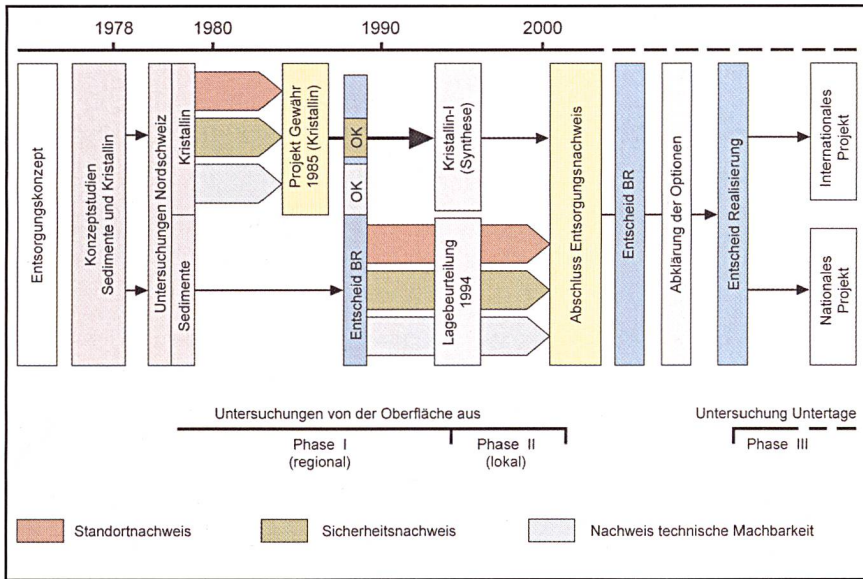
1978
1980
1990
2000

Entsorgungskonzept

Konzeptstudien Sedimente und Kristallin

Untersuchungen Nordschweiz

Kristallin

Sedimente

Projekt Gewähr 1985 (Kristallin)

OK

OK

Entscheid BR

Kristallin-I (Synthese)

Lagebeurteilung 1994

Abschluss Entsorgungsnachweis

Entscheid BR

Abklärung der Optionen

Entscheid Realisierung

Internationales Projekt

Nationales Projekt

Untersuchungen von der Oberfläche aus

Phase I (regional)

Phase II (lokal)

Untersuchung Untertage

Phase III

Standortnachweis

Sicherheitsnachweis

Nachweis technische Machbarkeit